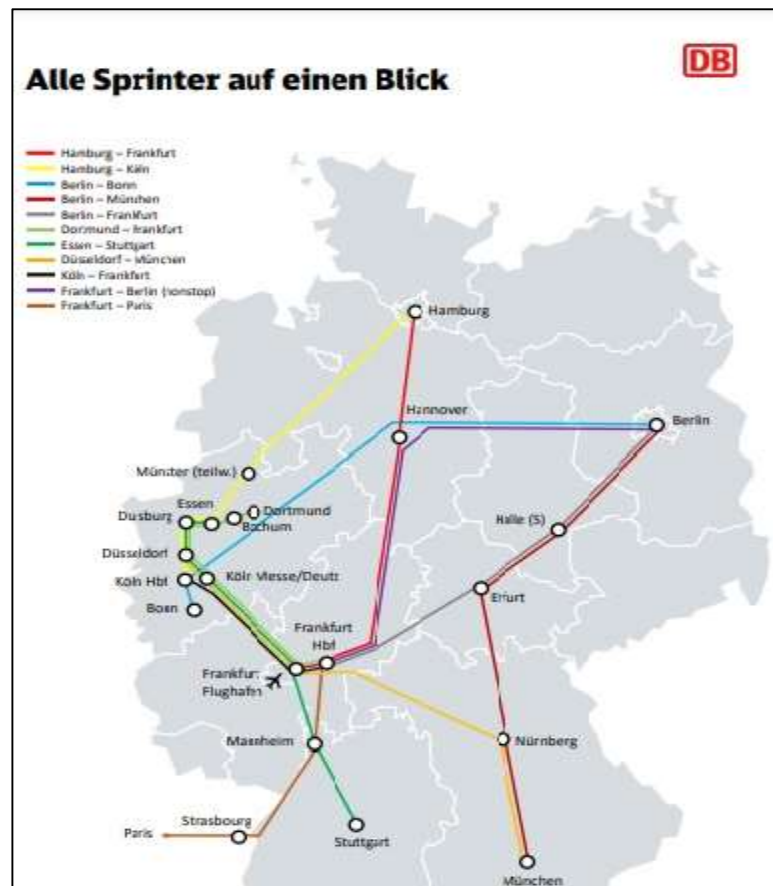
Alle Sprinter auf einen Blick

DB

Hamburg – Frankfurt
Hamburg – Köln
Berlin – Bonn
Berlin – München
Berlin – Frankfurt
Dortmund – Frankfurt
Essen – Stuttgart
Düsseldorf – München
Köln – Frankfurt
Frankfurt – Berlin (nonstop)
Frankfurt – Paris

Hamburg
Hannover
Berlin
Münster (teilw.)
Essen
Duisburg
Dortmund
Bochum
Düsseldorf
Köln Hbf
Köln Messe/Deutz
Bonn
Halle (S)
Erfurt
Frankfurt Hbf
Frankfurt Flughafen
Mannheim
Nürnberg
Strasbourg
Paris
Stuttgart
München